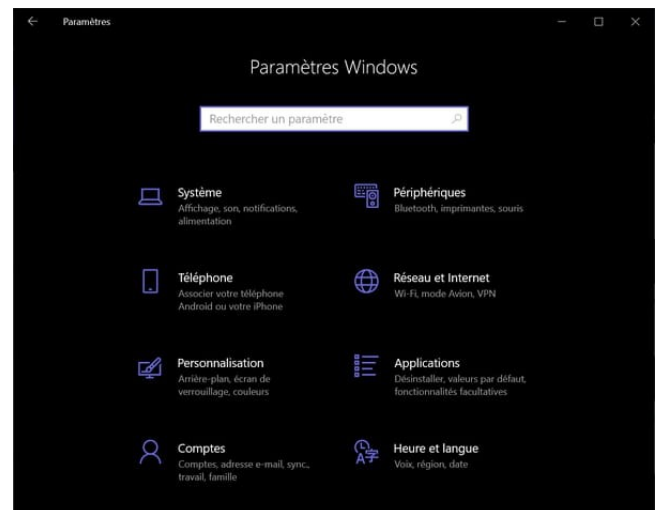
Paramètres

Paramètres Windows

Rechercher un paramètre

Système
Affichage, son, notifications, alimentation

Périphériques
Bluetooth, imprimantes, souris

Téléphone
Associer votre téléphone Android ou votre iPhone

Réseau et Internet
Wi-Fi, mode Avion, VPN

Personnalisation
Arrière-plan, écran de verrouillage, couleurs

Applications
Désinstaller, valeurs par défaut, fonctionnalités facultatives

Comptes
Comptes, adresse e-mail, sync., travail, famille

Heure et langue
Voix, région, date